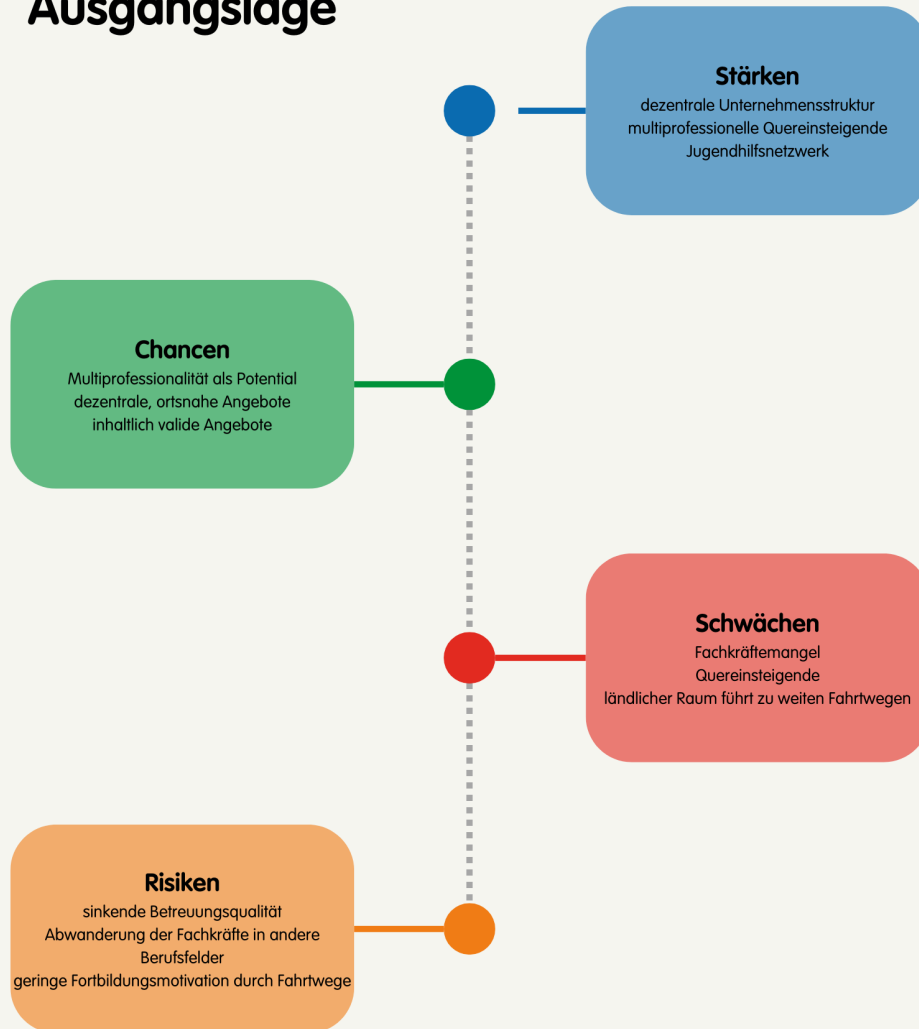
Ausgangslage

Stärken
dezentrale Unternehmensstruktur
multiprofessionelle Quereinsteigende
Jugendhilfsnetzwerk

Chancen
Multiprofessionalität als Potential
dezentrale, ortsnahe Angebote
inhaltlich valide Angebote

Schwächen
Fachkräftemangel
Quereinsteigende
ländlicher Raum führt zu weiten Fahrtwegen

Risiken
sinkende Betreuungsqualität
Abwanderung der Fachkräfte in andere Berufsfelder
geringe Fortbildungsmotivation durch Fahrtwege